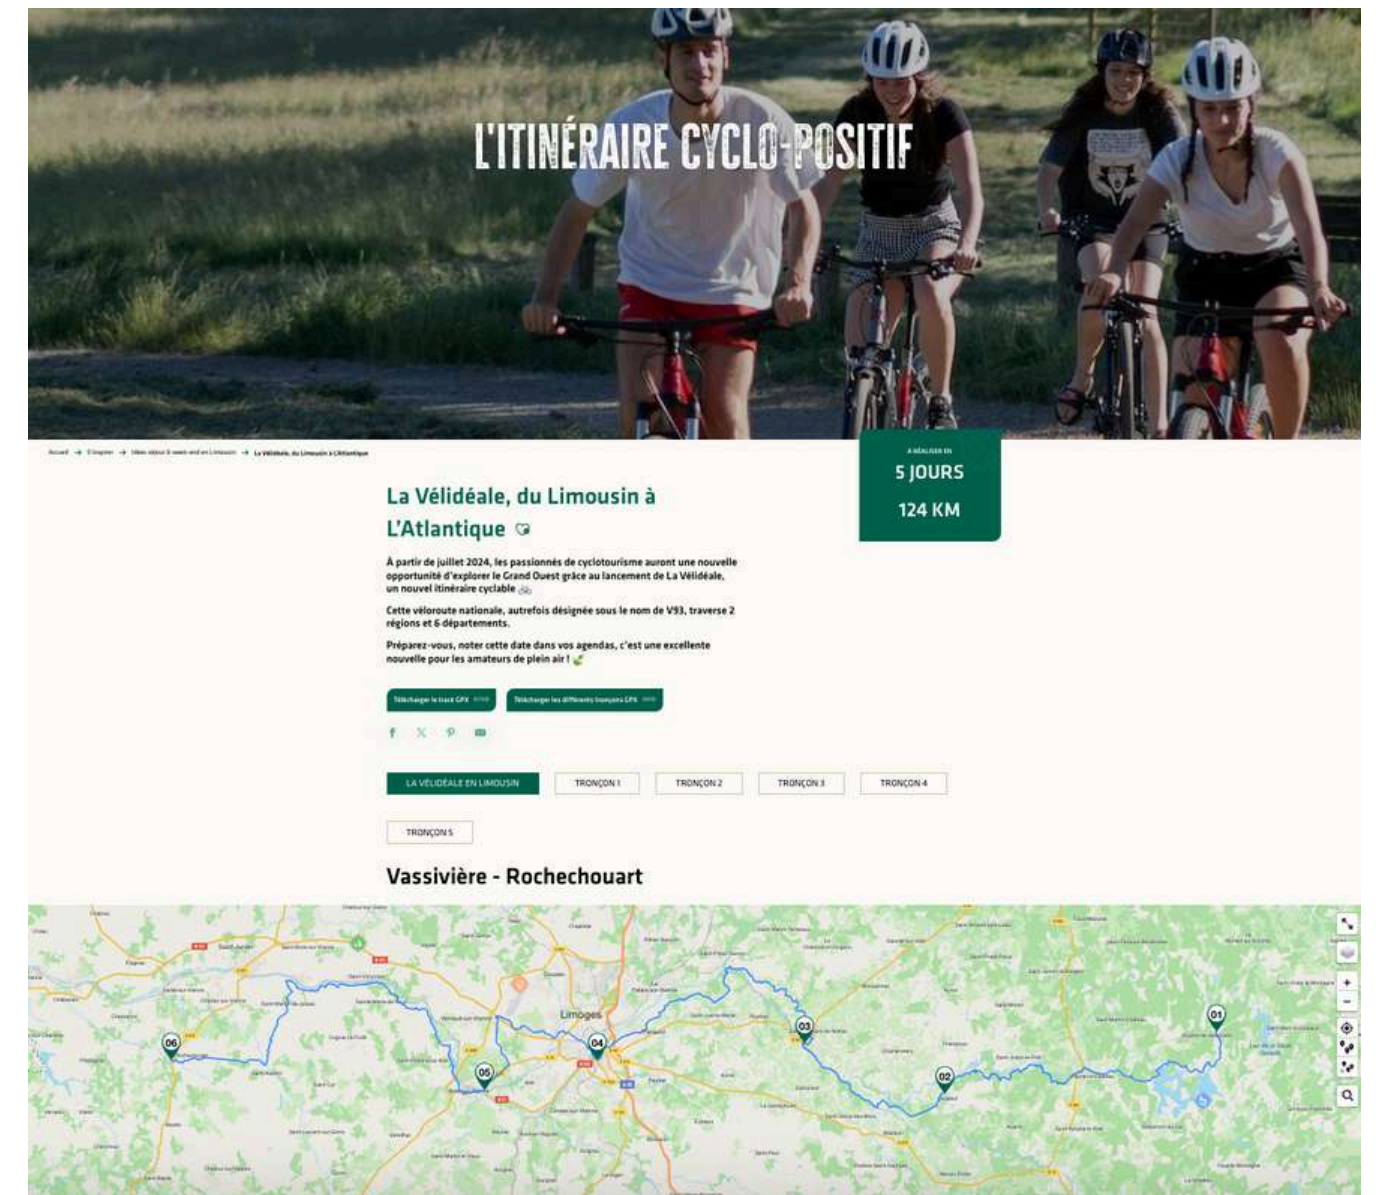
L'ITINÉRAIRE CYCLO-POSITIF

Accueil → S'inspirer → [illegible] → La Vélidéale, du Limousin à L'Atlantique

À RÉALISER EN
5 JOURS
124 KM

La Vélidéale, du Limousin à L'Atlantique

À partir de juillet 2024, les passionnés de cyclotourisme auront une nouvelle opportunité d'explorer le Grand Ouest grâce au lancement de La Vélidéale, un nouvel itinéraire cyclable

Cette véloroute nationale, autrefois désignée sous le nom de V93, traverse 2 régions et 6 départements.

Préparez-vous, noter cette date dans vos agendas, c'est une excellente nouvelle pour les amateurs de plein air !

Télécharger le tracé GPX
Télécharger les différents tronçons GPX

LA VÉLIDÉALE EN LIMOUSIN
TRONÇON 1
TRONÇON 2
TRONÇON 3
TRONÇON 4
TRONÇON 5

Vassivière - Rochechouart

Limoges
01
02
03
04
05
06